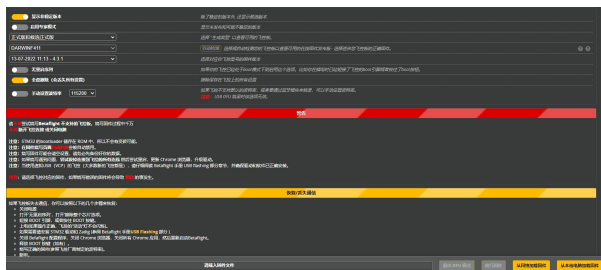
显示非稳定版本
启用开发模式
正式版和稳定正式版
DARWINF411
13-07-2022 11:13 - 4.3.1
无视此选项
全部擦除
手动设置波特率 115200

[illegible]

警告

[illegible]

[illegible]

刷固件失败

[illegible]

选择本地固件文件

从在线资源加载固件
从本地文件加载固件